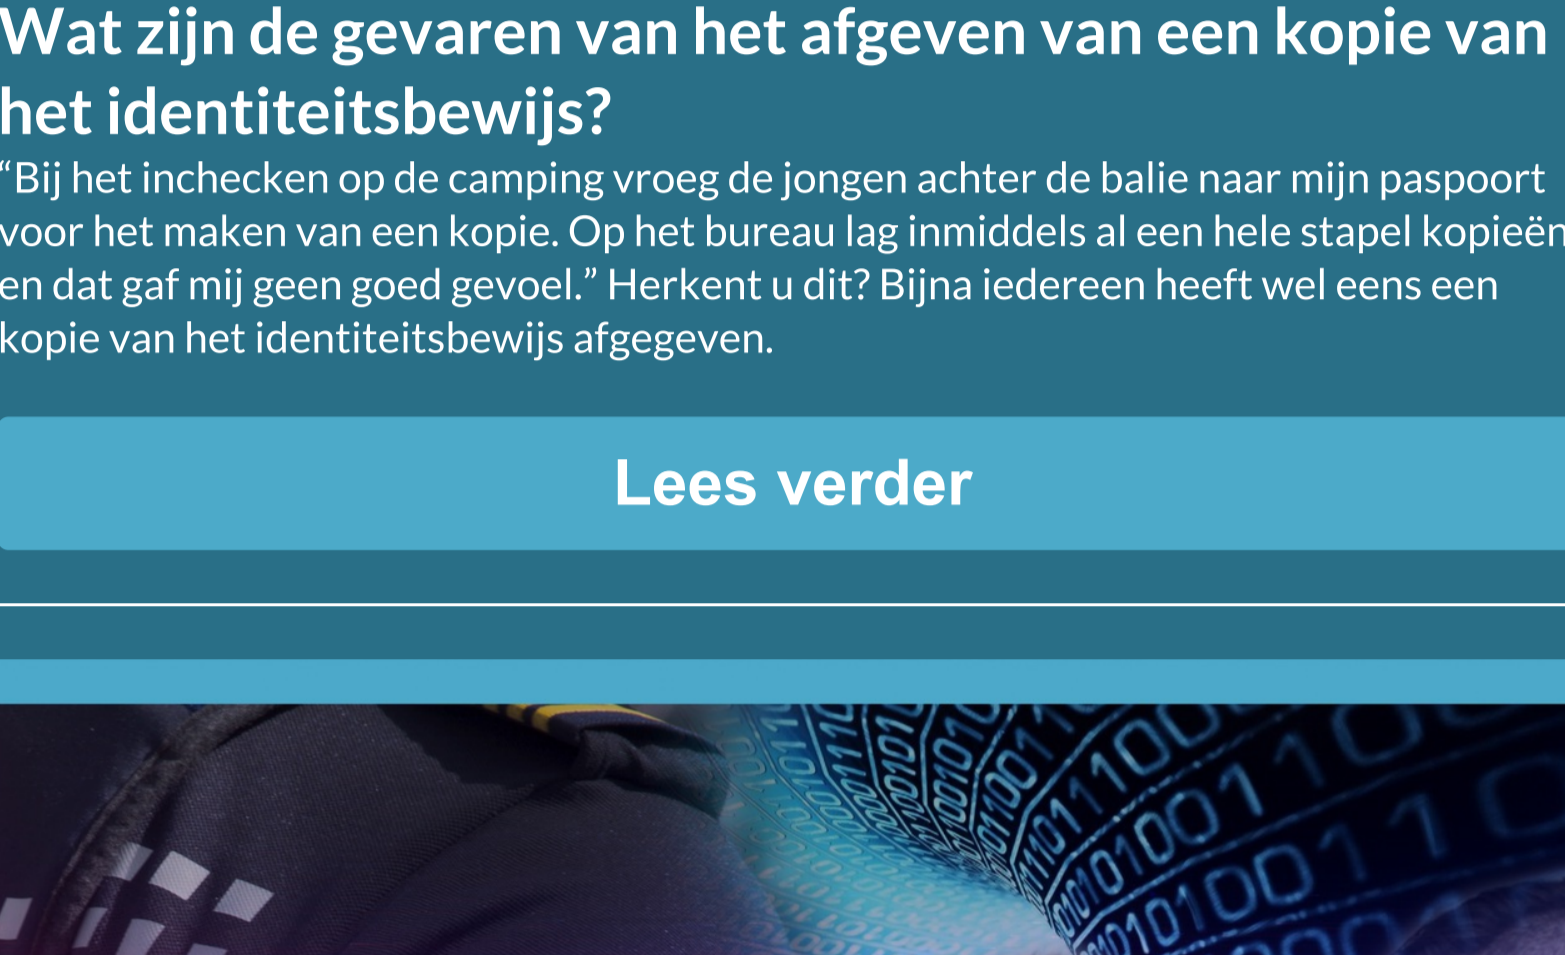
Wat zijn de gevaren van het afgeven van een kopie van het identiteitsbewijs?

“Bij het inchecken op de camping vroeg de jongen achter de balie naar mijn paspoort voor het maken van een kopie. Op het bureau lag inmiddels al een hele stapel kopieën en dat gaf mij geen goed gevoel.” Herkent u dit? Bijna iedereen heeft wel eens een kopie van het identiteitsbewijs afgegeven.

Lees verder